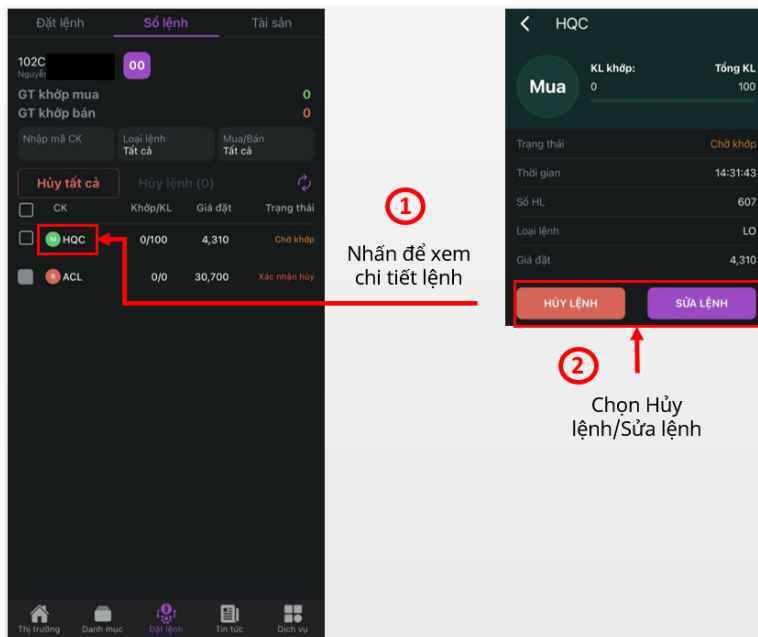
Đặt lệnh Sổ lệnh Tài sản

102C
Nguyễ

00

GT khớp mua 0
GT khớp bán 0

Nhập mã CK
Loại lệnh
Tất cả
Mua/Bán
Tất cả

Hủy tất cả
Hủy lệnh (0)

| | CK | Khớp/KL | Giá đặt | Trạng thái |
|---|---|---|---|---|
| | M HQC | 0/100 | 4,310 | Chờ khớp |
| | B ACL | 0/0 | 30,700 | Xác nhận hủy |

Thị trường Danh mục Đặt lệnh Tin tức Dịch vụ

1
Nhấn để xem chi tiết lệnh

HQC

Mua
KL khớp: 0
Tổng KL 100

| | |
|---|---|
| Trạng thái | Chờ khớp |
| Thời gian | 14:31:43 |
| Số HL | 607 |
| Loại lệnh | LO |
| Giá đặt | 4,310 |

HỦY LỆNH
SỬA LỆNH

2
Chọn Hủy lệnh/Sửa lệnh